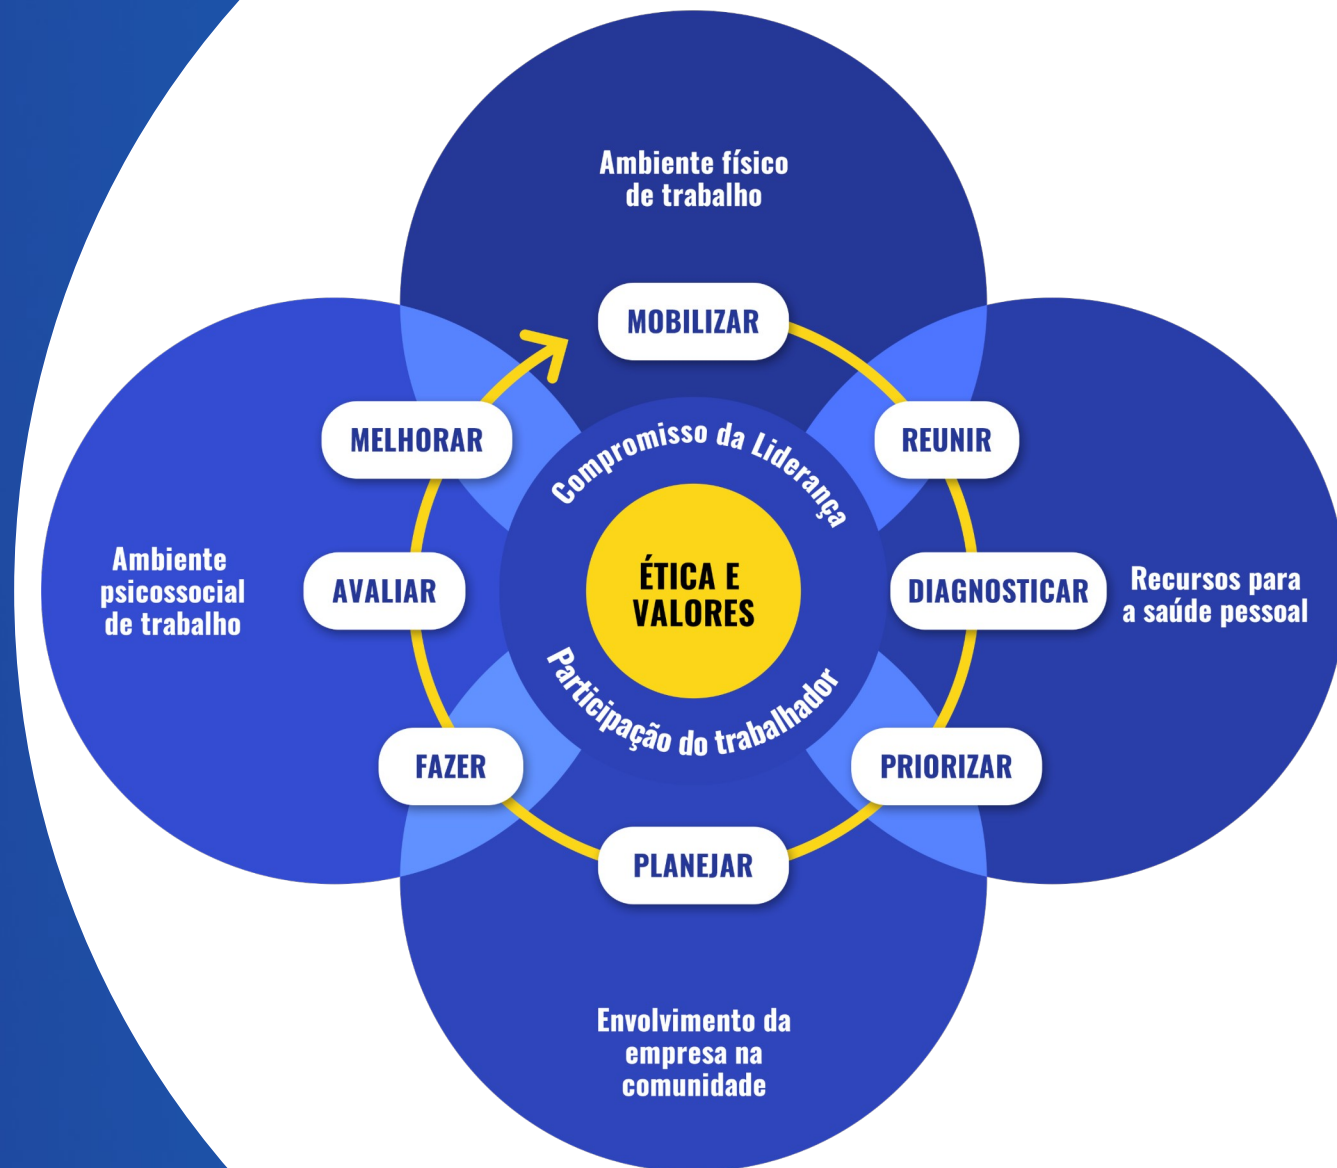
Ambiente físico de trabalho

MOBILIZAR

REUNIR

DIAGNOSTICAR

Recursos para a saúde pessoal

PRIORIZAR

PLANEJAR

Envolvimento da empresa na comunidade

FAZER

AVALIAR

Ambiente psicossocial de trabalho

MELHORAR

Compromisso da Liderança

ÉTICA E VALORES

Participação do trabalhador